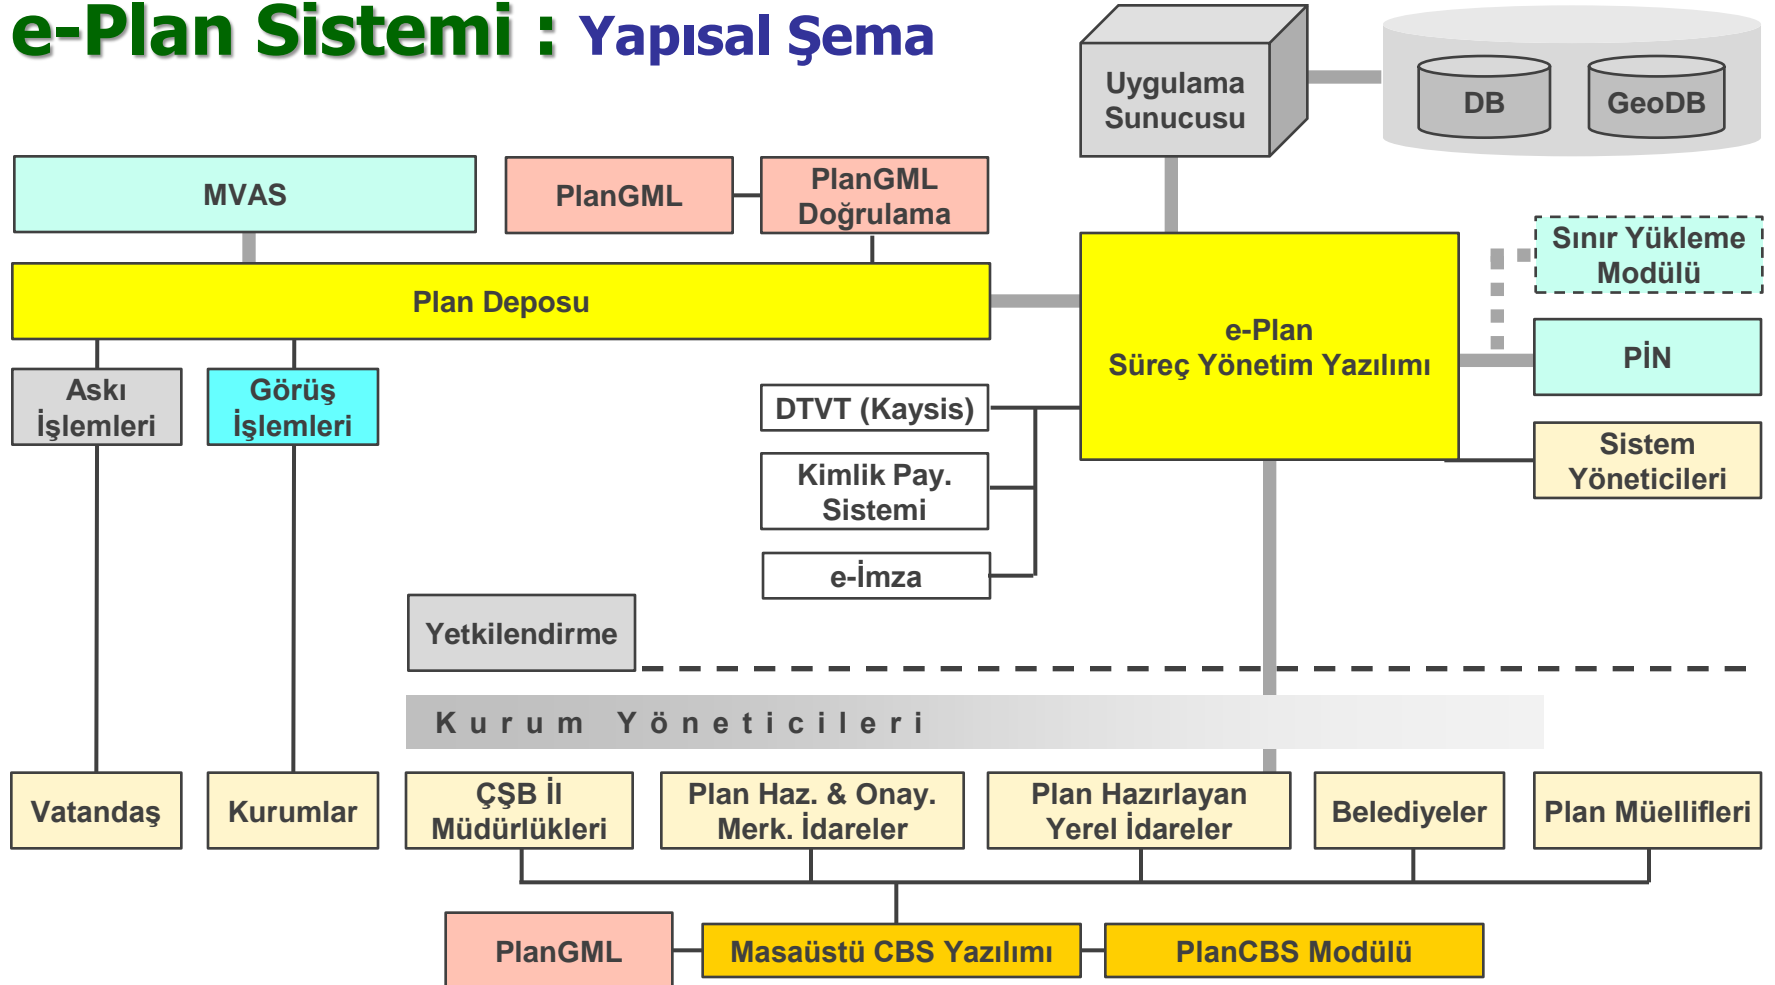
e-Plan Sistemi : Yapısal Şema

Uygulama Sunucusu

DB

GeoDB

MVAS

PlanGML

PlanGML Doğrulama

Plan Deposu

e-Plan Süreç Yönetim Yazılımı

Sınır Yükleme Modülü

PİN

Sistem Yöneticileri

Askı İşlemleri

Görüş İşlemleri

DTVT (Kaysis)

Kimlik Pay. Sistemi

e-İmza

Yetkilendirme

K u r u m Y ö n e t i c i l e r i

Vatandaş

Kurumlar

ÇŞB İl Müdürlükleri

Plan Haz. & Onay. Merk. İdareler

Plan Hazırlayan Yerel İdareler

Belediyeler

Plan Müellifleri

PlanGML

Masaüstü CBS Yazılımı

PlanCBS Modülü